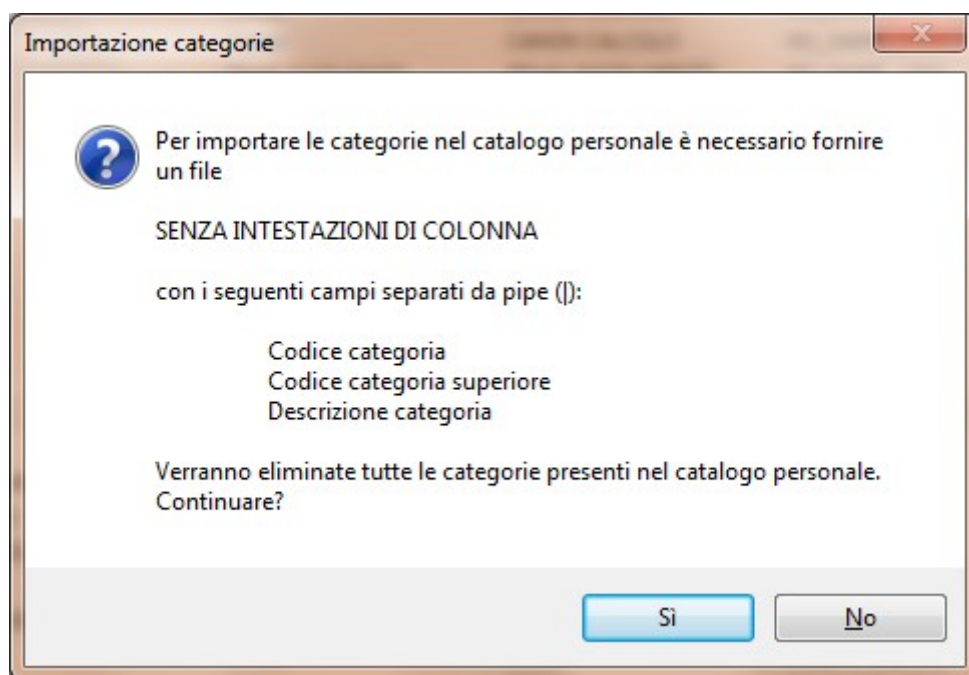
Importazione categorie

Per importare le categorie nel catalogo personale è necessario fornire un file

SENZA INTESTAZIONI DI COLONNA

con i seguenti campi separati da pipe (|):

Codice categoria
Codice categoria superiore
Descrizione categoria

Verranno eliminate tutte le categorie presenti nel catalogo personale. Continuare?

Sì

No